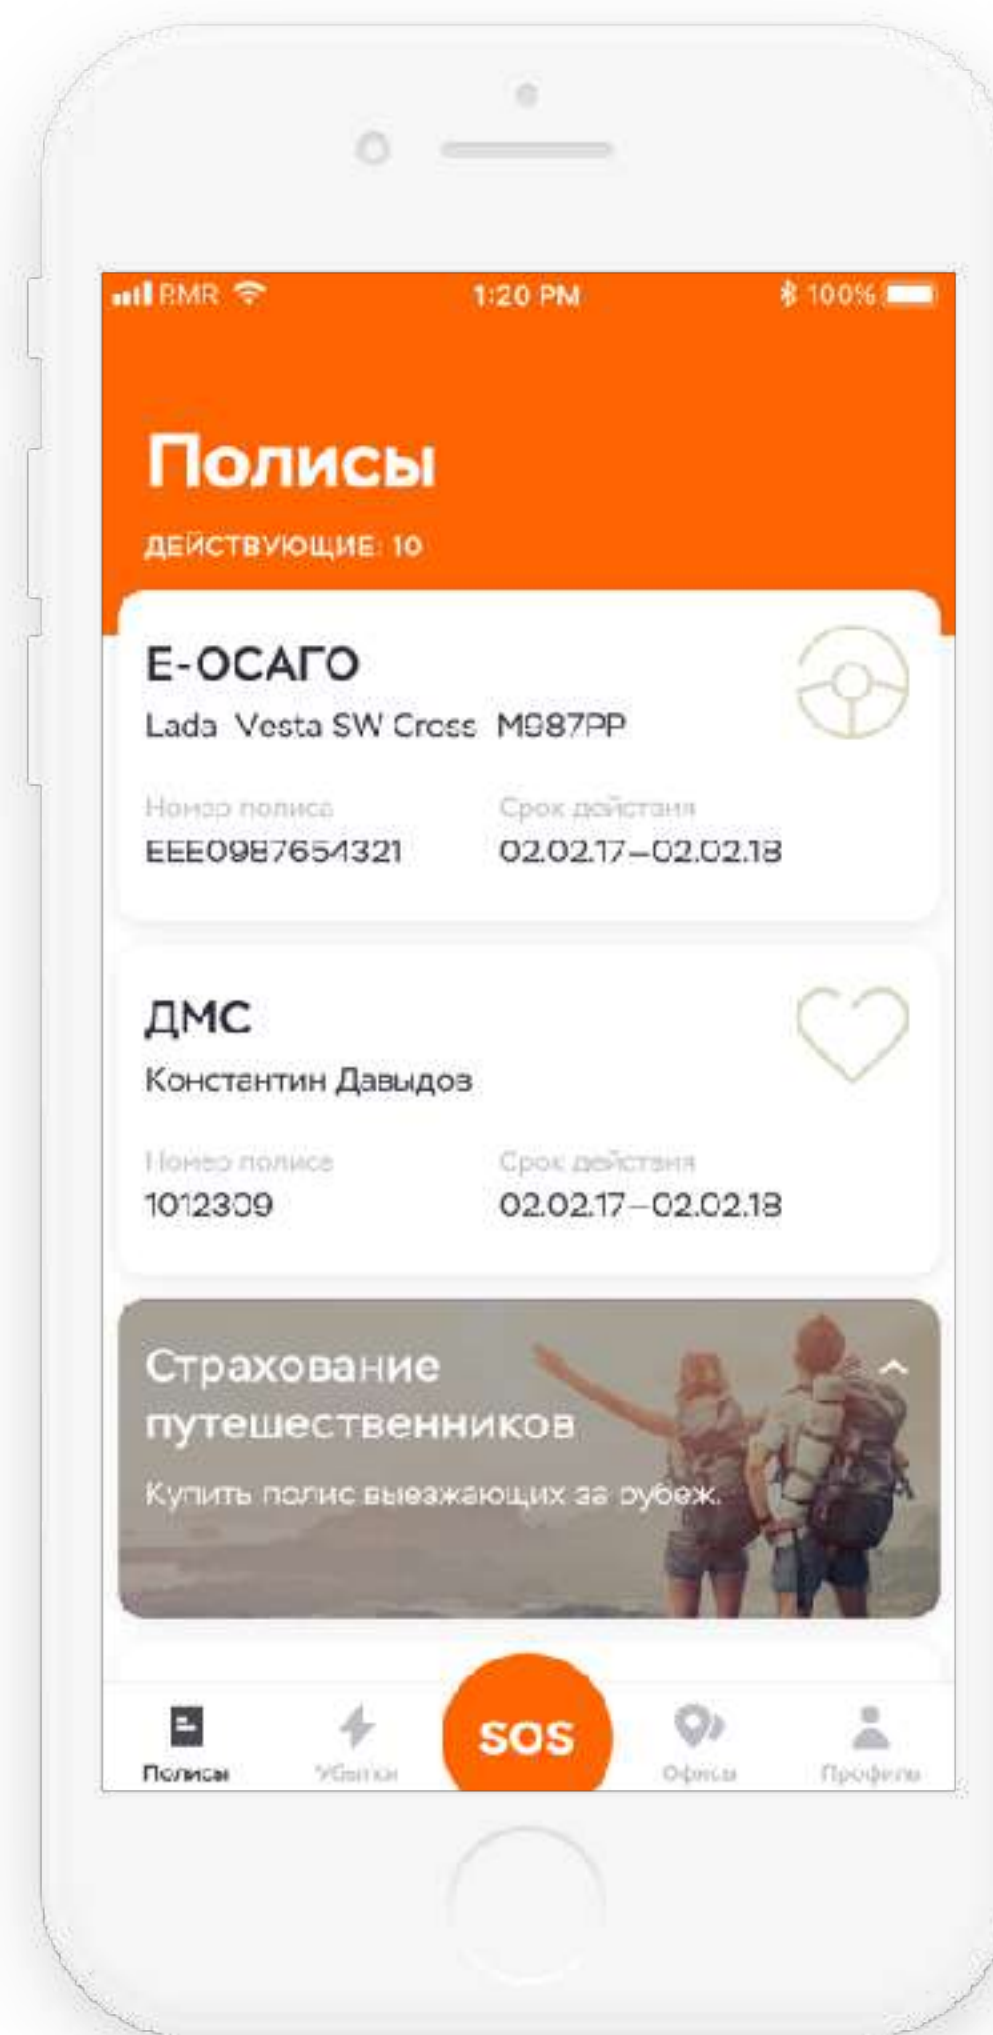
BMR 1:20 PM 100%

Полисы

ДЕЙСТВУЮЩИЕ: 10

Е-ОСАГО
Lada Vesta SW Cross M987PP

Номер полиса
EEE0987654321

Срок действия
02.02.17–02.02.18

ДМС
Константин Давыдов

Номер полиса
1012309

Срок действия
02.02.17–02.02.18

Страхование путешественников
Купить полис выезжающих за рубеж.

Полисы
Убытки
SOS
Офисы
Профиль